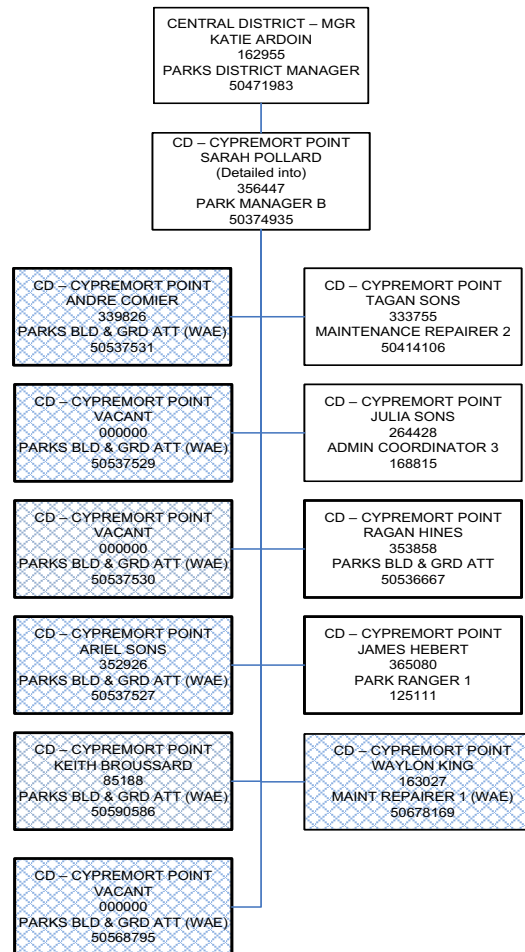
CENTRAL DISTRICT – MGR
KATIE ARDOIN
162955
PARKS DISTRICT MANAGER
50471983

CD – CYPREMORT POINT
SARAH POLLARD
(Detailed into)
356447
PARK MANAGER B
50374935

CD – CYPREMORT POINT
ANDRE COMIER
339826
PARKS BLD & GRD ATT (WAE)
50537531

CD – CYPREMORT POINT
TAGAN SONS
333755
MAINTENANCE REPAIRER 2
50414106

CD – CYPREMORT POINT
VACANT
000000
PARKS BLD & GRD ATT (WAE)
50537529

CD – CYPREMORT POINT
JULIA SONS
264428
ADMIN COORDINATOR 3
168815

CD – CYPREMORT POINT
VACANT
000000
PARKS BLD & GRD ATT (WAE)
50537530

CD – CYPREMORT POINT
RAGAN HINES
353858
PARKS BLD & GRD ATT
50536667

CD – CYPREMORT POINT
ARIEL SONS
352926
PARKS BLD & GRD ATT (WAE)
50537527

CD – CYPREMORT POINT
JAMES HEBERT
365080
PARK RANGER 1
125111

CD – CYPREMORT POINT
KEITH BROUSSARD
85188
PARKS BLD & GRD ATT (WAE)
50590586

CD – CYPREMORT POINT
WAYLON KING
163027
MAINT REPAIRER 1 (WAE)
50678169

CD – CYPREMORT POINT
VACANT
000000
PARKS BLD & GRD ATT (WAE)
50568795